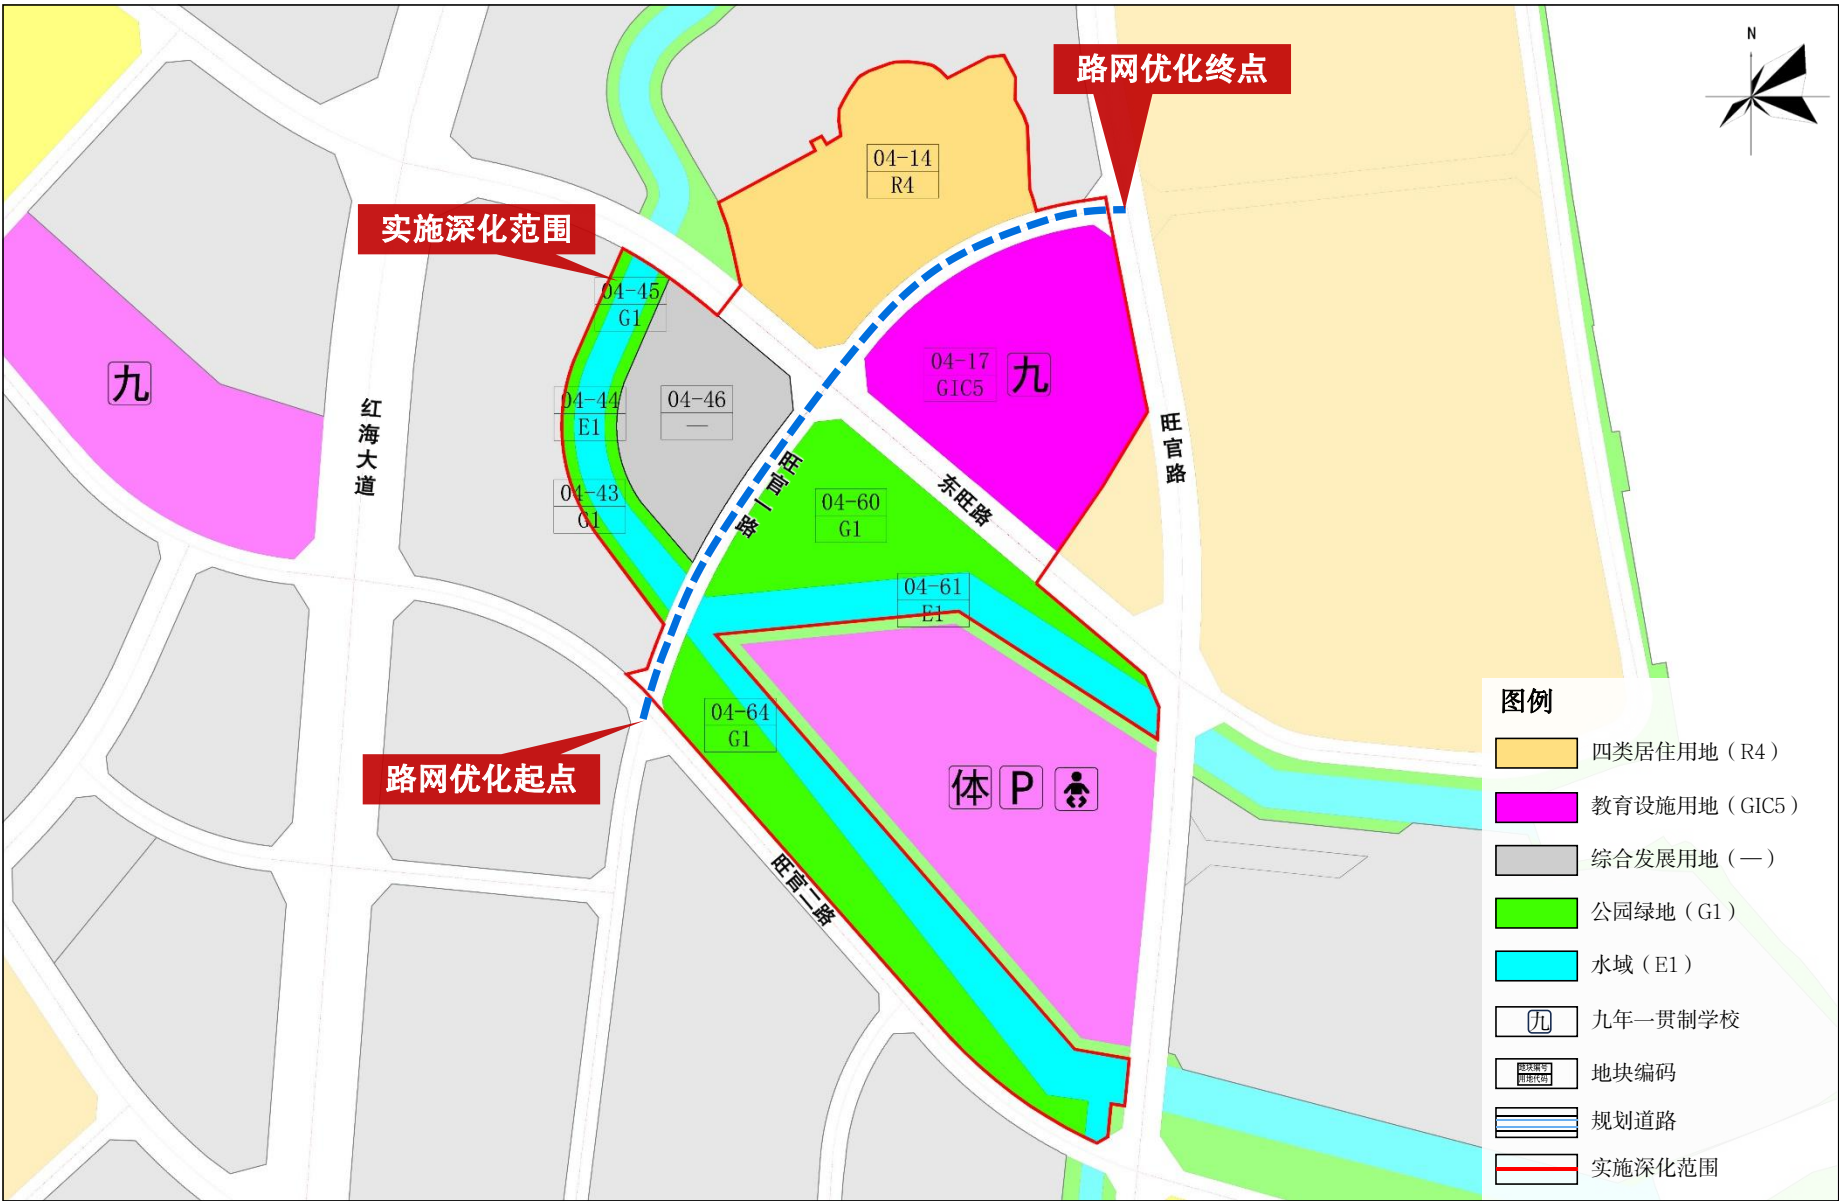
N

路网优化终点

04-14
R4

实施深化范围

04-45
G1

九

红海大道

04-44
E1

04-46
—

04-17
GIC5

九

旺官路

旺官一路

04-43
G1

04-60
G1

东旺路

04-61
E1

路网优化起点

04-64
G1

体 P

旺官二路

图例

四类居住用地（R4）

教育设施用地（GIC5）

综合发展用地（—）

公园绿地（G1）

水域（E1）

九 九年一贯制学校

地块编号 用地代码 地块编码

规划道路

实施深化范围